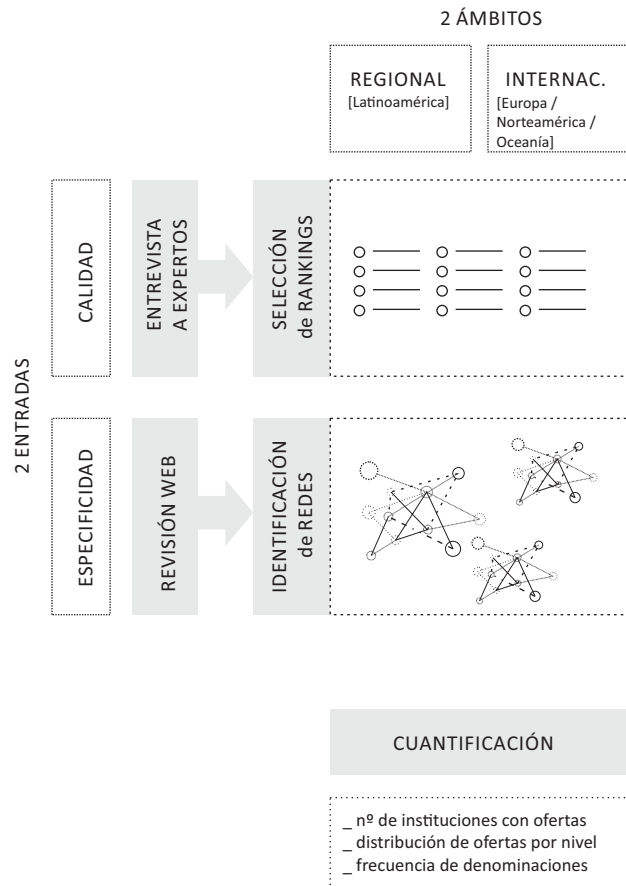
2 ÁMBITOS

REGIONAL
[Latinoamérica]

INTERNAC.
[Europa / Norteamérica / Oceanía]

2 ENTRADAS

CALIDAD

ENTREVISTA A EXPERTOS

SELECCIÓN de RANKINGS

ESPECIFICIDAD

REVISIÓN WEB

IDENTIFICACIÓN de REDES

CUANTIFICACIÓN

_ nº de instituciones con ofertas
_ distribución de ofertas por nivel
_ frecuencia de denominaciones